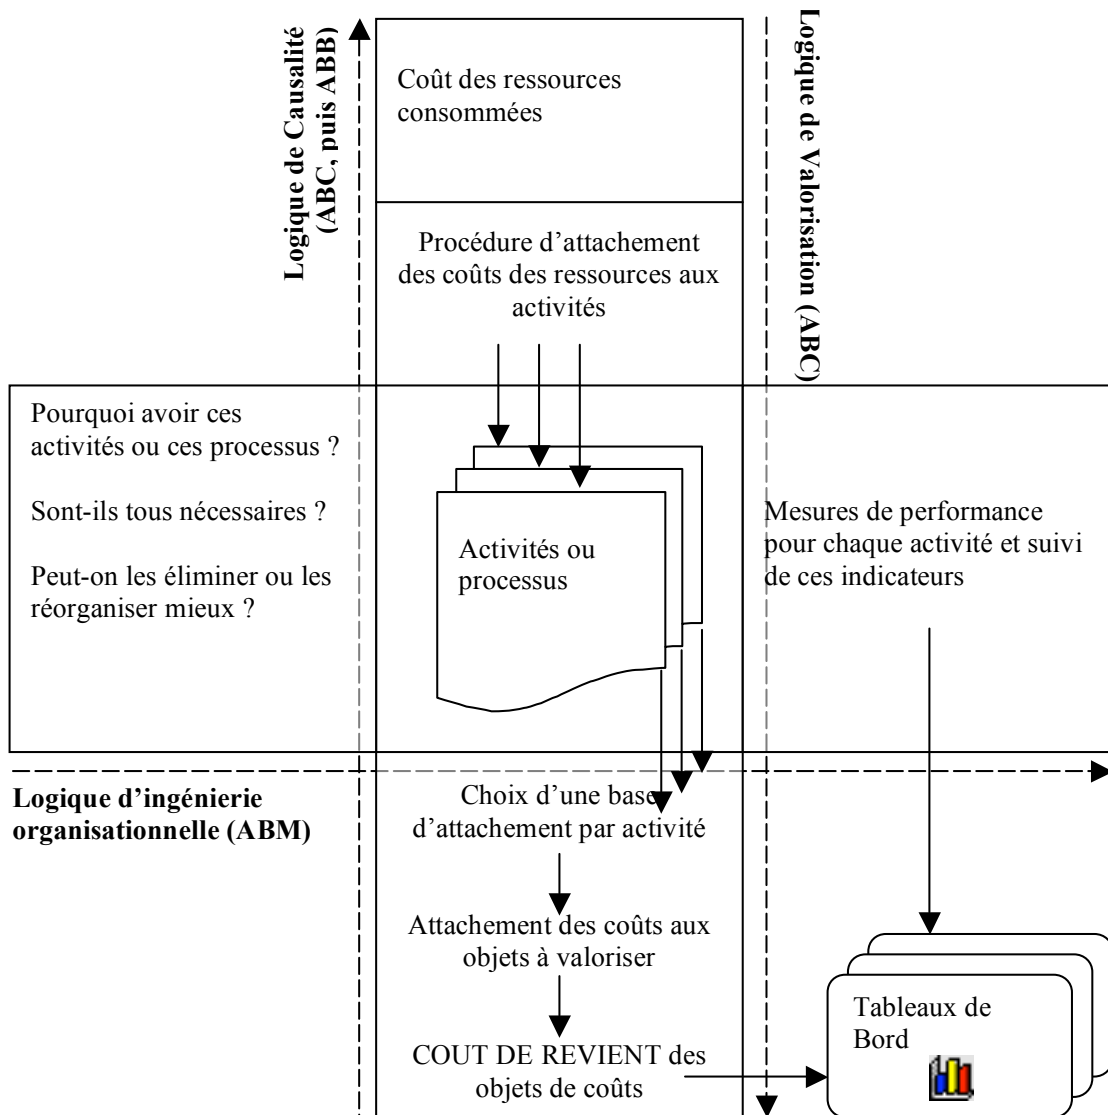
Logique de Causalité (ABC, puis ABB)

Coût des ressources consommées

Logique de Valorisation (ABC)

Procédure d'attachement des coûts des ressources aux activités

Pourquoi avoir ces activités ou ces processus ?

Sont-ils tous nécessaires ?

Peut-on les éliminer ou les réorganiser mieux ?

Activités ou processus

Mesures de performance pour chaque activité et suivi de ces indicateurs

Logique d'ingénierie organisationnelle (ABM)

Choix d'une base d'attachement par activité

Attachement des coûts aux objets à valoriser

COUT DE REVIENT des objets de coûts

Tableaux de Bord